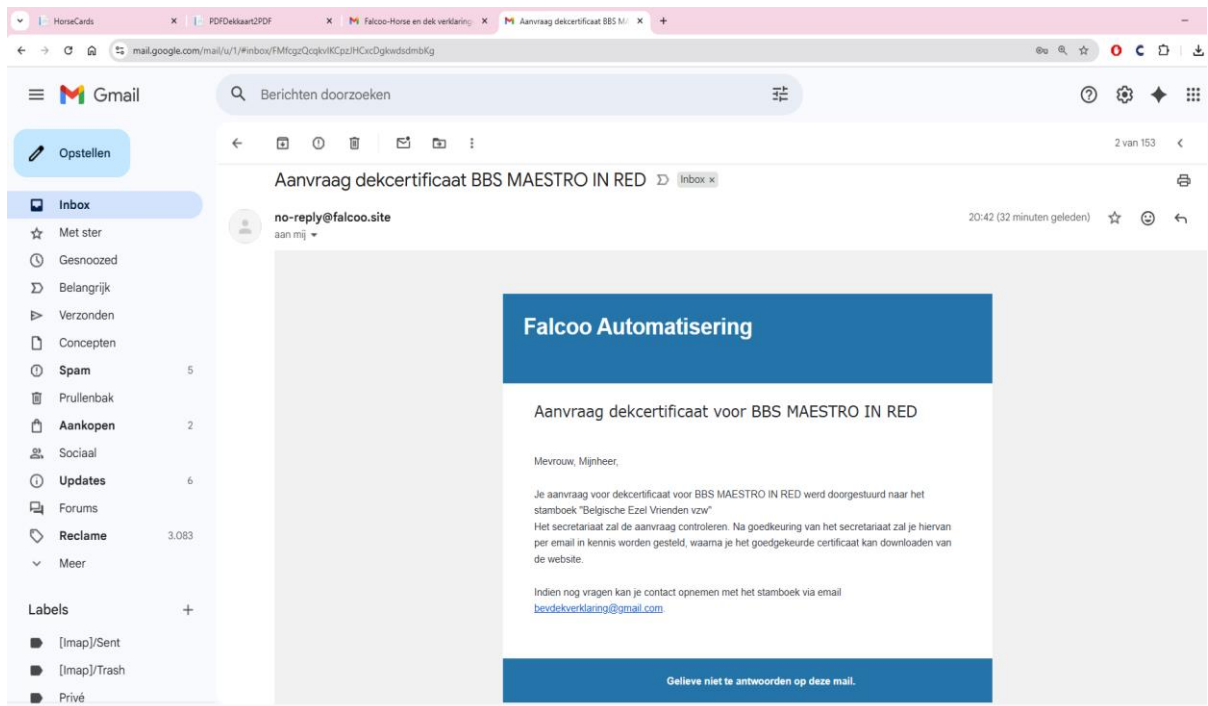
HorseCards
PDFDekkaart2PDF
Falcoo-Horse en dek verklaring
Aanvraag dekcertificaat BBS M

mail.google.com/mail/u/1/#inbox/FMfcgzQcqkvlKCpzJHCxcDgkwdsdmbKg

Gmail
Berichten doorzoeken

Opstellen
Inbox
Met ster
Gesnoozed
Belangrijk
Verzonden
Concepten
Spam 5
Prullenbak
Aankopen 2
Sociaal
Updates 6
Forums
Reclame 3.083
Meer

Labels
[Imap]/Sent
[Imap]/Trash
Privé

2 van 153

Aanvraag dekcertificaat BBS MAESTRO IN RED Inbox ×

no-reply@falcoo.site
aan mij
20:42 (32 minuten geleden)

Falcoo Automatisering

Aanvraag dekcertificaat voor BBS MAESTRO IN RED

Mevrouw, Mijnheer,

Je aanvraag voor dekcertificaat voor BBS MAESTRO IN RED werd doorgestuurd naar het stamboek "Belgische Ezel Vrienden vzw"
Het secretariaat zal de aanvraag controleren. Na goedkeuring van het secretariaat zal je hiervan per email in kennis worden gesteld, waarna je het goedgekeurde certificaat kan downloaden van de website.

Indien nog vragen kan je contact opnemen met het stamboek via email bevdekverklaring@gmail.com.

Gelieve niet te antwoorden op deze mail.